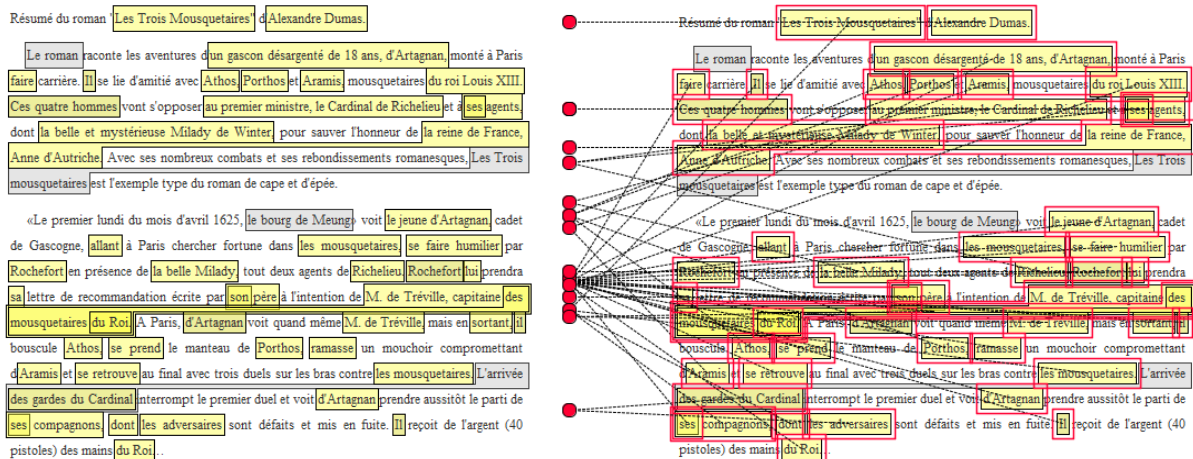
Résumé du roman 'Les Trois Mousquetaires' d'Alexandre Dumas.

Le roman raconte les aventures d'un gascon désargenté de 18 ans, d'Artagnan, monté à Paris faire carrière. Il se lie d'amitié avec Athos, Porthos et Aramis, mousquetaires du roi Louis XIII. Ces quatre hommes vont s'opposer au premier ministre, le Cardinal de Richelieu et à ses agents, dont la belle et mystérieuse Milady de Winter, pour sauver l'honneur de la reine de France, Anne d'Autriche. Avec ses nombreux combats et ses rebondissements romanesques, Les Trois mousquetaires est l'exemple type du roman de cape et d'épée.

«Le premier lundi du mois d'avril 1625, le bourg de Meung» voit le jeune d'Artagnan, cadet de Gascogne, allant à Paris chercher fortune dans les mousquetaires, se faire humilier par Rochefort en présence de la belle Milady, tout deux agents de Richelieu. Rochefort lui prendra sa lettre de recommandation écrite par son père à l'intention de M. de Tréville, capitaine des mousquetaires du Roi. A Paris, d'Artagnan voit quand même M. de Tréville, mais en sortant, il bouscule Athos, se prend le manteau de Porthos, ramasse un mouchoir compromettant d'Aramis et se retrouve au final avec trois duels sur les bras contre les mousquetaires. L'arrivée des gardes du Cardinal interrompt le premier duel et voit d'Artagnan prendre aussitôt le parti de ses compagnons, dont les adversaires sont défaits et mis en fuite. Il reçoit de l'argent (40 pistoles) des mains du Roi...

Résumé du roman 'Les Trois Mousquetaires' d'Alexandre Dumas.

Le roman raconte les aventures d'un gascon désargenté de 18 ans, d'Artagnan, monté à Paris faire carrière. Il se lie d'amitié avec Athos, Porthos et Aramis, mousquetaires du roi Louis XIII. Ces quatre hommes vont s'opposer au premier ministre, le Cardinal de Richelieu et à ses agents, dont la belle et mystérieuse Milady de Winter, pour sauver l'honneur de la reine de France, Anne d'Autriche. Avec ses nombreux combats et ses rebondissements romanesques, Les Trois mousquetaires est l'exemple type du roman de cape et d'épée.

«Le premier lundi du mois d'avril 1625, le bourg de Meung» voit le jeune d'Artagnan, cadet de Gascogne, allant à Paris chercher fortune dans les mousquetaires, se faire humilier par Rochefort en présence de la belle Milady, tout deux agents de Richelieu. Rochefort lui prendra sa lettre de recommandation écrite par son père à l'intention de M. de Tréville, capitaine des mousquetaires du Roi. A Paris, d'Artagnan voit quand même M. de Tréville, mais en sortant, il bouscule Athos, se prend le manteau de Porthos, ramasse un mouchoir compromettant d'Aramis et se retrouve au final avec trois duels sur les bras contre les mousquetaires. L'arrivée des gardes du Cardinal interrompt le premier duel et voit d'Artagnan prendre aussitôt le parti de ses compagnons, dont les adversaires sont défaits et mis en fuite. Il reçoit de l'argent (40 pistoles) des mains du Roi...